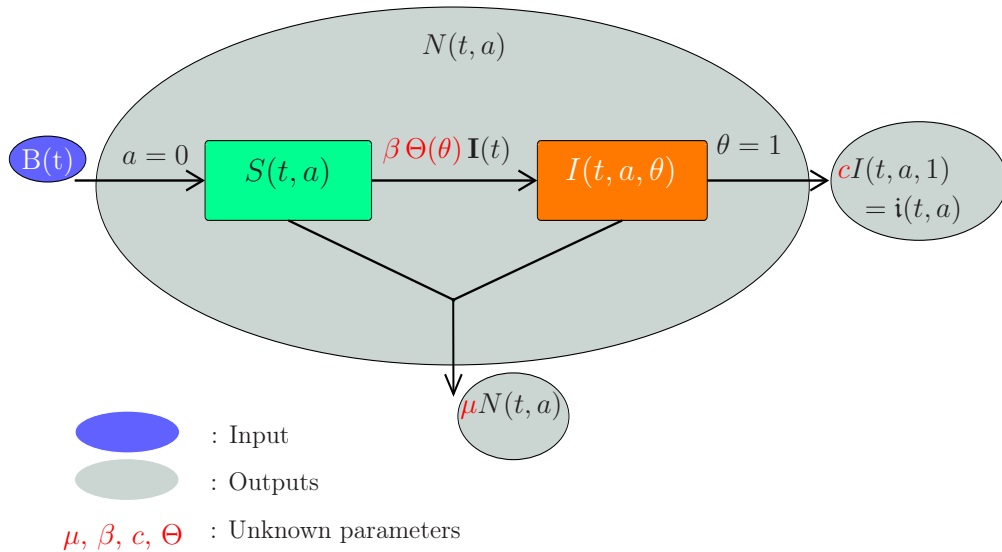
$N(t,a)$

B(t)

$a=0$

$S(t,a)$

$\beta\,\Theta(\theta)\,\mathbf{I}(t)$

$I(t,a,\theta)$

$\theta=1$

$cI(t,a,1)$
$=\mathfrak{i}(t,a)$

$\mu N(t,a)$

: Input

: Outputs

$\mu$, $\beta$, $c$, $\Theta$ : Unknown parameters